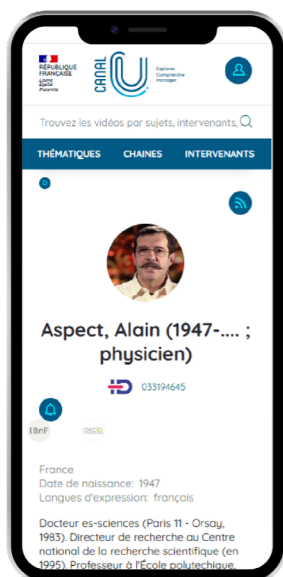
RÉPUBLIQUE FRANÇAISE
Liberté Égalité Fraternité

CANAL U
Explorer Comprendre Partager

Trouvez les vidéos par sujets, intervenants,

THÉMATIQUES CHAINES INTERVENANTS

Aspect, Alain (1947-.... ; physicien)

033194645

BnF ORCID

France
Date de naissance: 1947
Langues d'expression: français

Docteur es-sciences (Paris 11 - Orsay, 1983). Directeur de recherche au Centre national de la recherche scientifique (en 1995). Professeur à l'École polytechnique, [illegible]